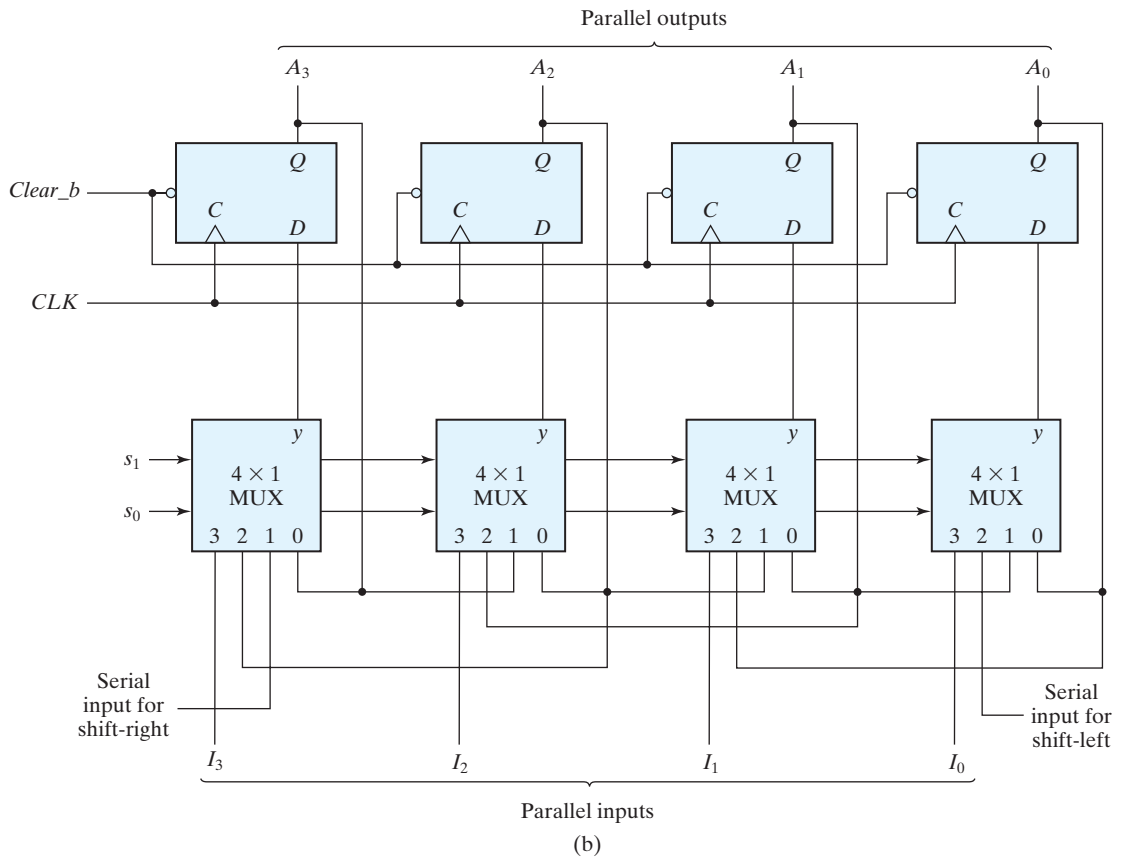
Parallel outputs

$A_3$ $A_2$ $A_1$ $A_0$

Q Q Q Q

Clear_b

C D C D C D C D

CLK

y y y y

$s_1$

$s_0$

$4 \times 1$ MUX

3 2 1 0

$4 \times 1$ MUX

3 2 1 0

$4 \times 1$ MUX

3 2 1 0

$4 \times 1$ MUX

3 2 1 0

Serial input for shift-right

Serial input for shift-left

$I_3$ $I_2$ $I_1$ $I_0$

Parallel inputs

(b)